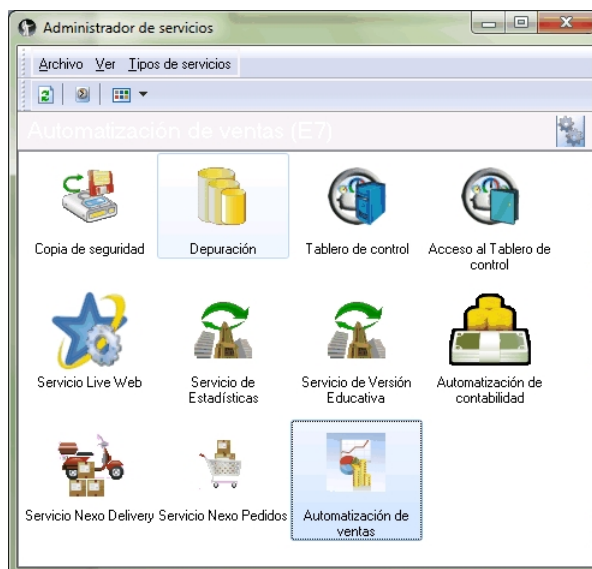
Administrador de servicios

Archivo Ver Tipos de servicios

Automatización de ventas (E7)

Copia de seguridad

Depuración

Tablero de control

Acceso al Tablero de control

Servicio Live Web

Servicio de Estadísticas

Servicio de Versión Educativa

Automatización de contabilidad

Servicio Nexo Delivery

Servicio Nexo Pedidos

Automatización de ventas